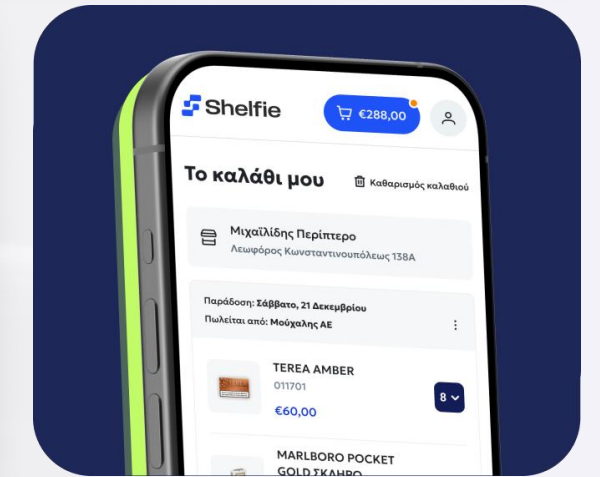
Shelfie

€288,00

Το καλάθι μου

Καθαρισμός καλαθιού

Μιχαϊλίδης Περίπτερο
Λεωφόρος Κωνσταντινουπόλεως 138Α

Παράδοση: Σάββατο, 21 Δεκεμβρίου
Πωλείται από: Μούχαλης ΑΕ

TEREA AMBER
011701
€60,00

8

MARLBORO POCKET
GOLD ΣΚΛΗΡΟ